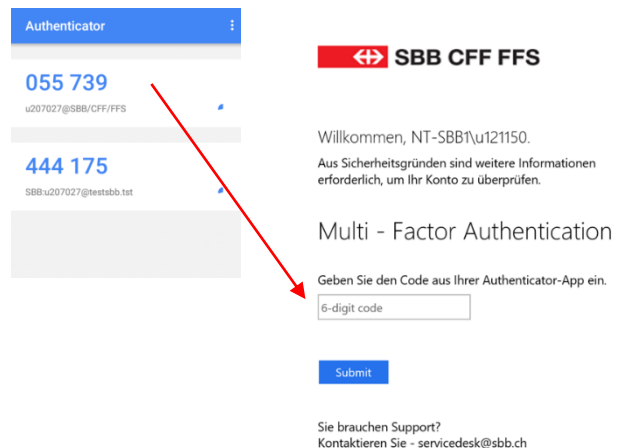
Authenticator

055 739
u207027@SBB/CFF/FFS

444 175
SBB:u207027@testsbb.tst

SBB CFF FFS

Willkommen, NT-SBB1\u121150.

Aus Sicherheitsgründen sind weitere Informationen erforderlich, um Ihr Konto zu überprüfen.

Multi - Factor Authentication

Geben Sie den Code aus Ihrer Authenticator-App ein.

6-digit code

Submit

Sie brauchen Support?
Kontaktieren Sie - servicedesk@sbb.ch